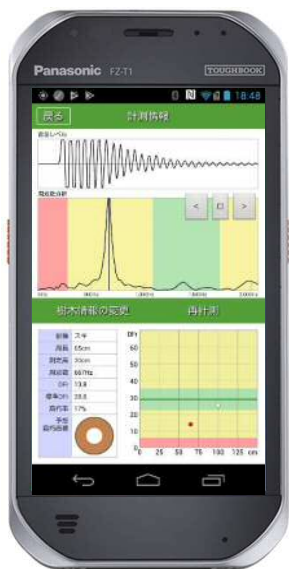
Panasonic FZ-T1
TOUGHBOOK
18:48
戻る
計測情報
音圧レベル
周波数分析
<
□
>
樹木情報の変更
再計測
| | |
|---|---|
| 樹種 | スギ |
| 周長 | 65cm |
| 測定高 | 30cm |
| 周波数 | 667Hz |
| DFI | 13.8 |
| 標準DFI | 28.8 |
| 腐朽率 | 17% |
| 予想腐朽断面 | |

DFI
60
50
40
30
20
10
0
0 25 50 75 100 125 cm